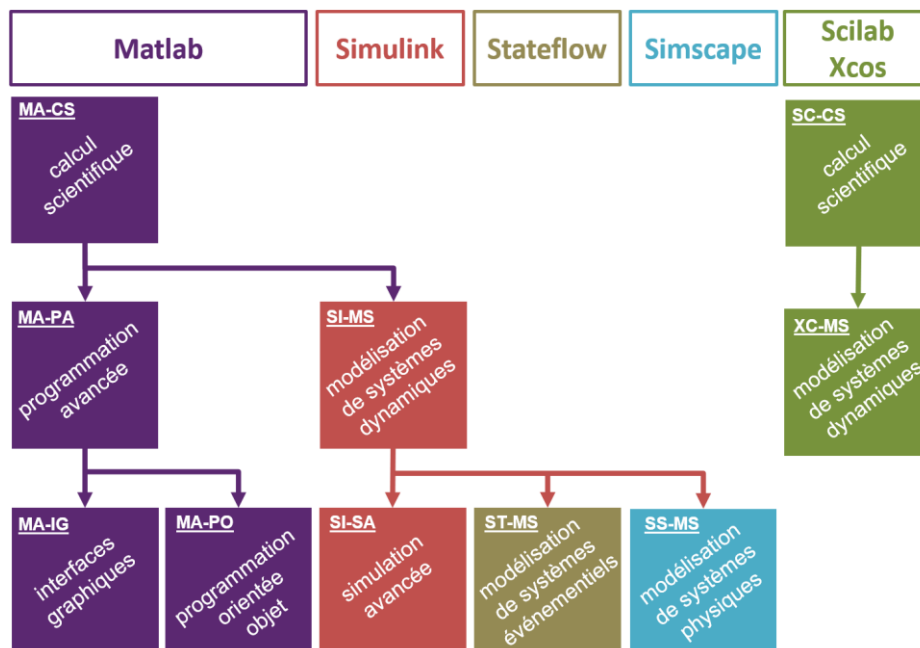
Matlab

Simulink

Stateflow

Simscape

Scilab Xcos

MA-CS
calcul scientifique

SC-CS
calcul scientifique

MA-PA
programmation avancée

SI-MS
modélisation de systèmes dynamiques

XC-MS
modélisation de systèmes dynamiques

MA-IG
interfaces graphiques

MA-PO
programmation orientée objet

SI-SA
simulation avancée

ST-MS
modélisation de systèmes événementiels

SS-MS
modélisation de systèmes physiques